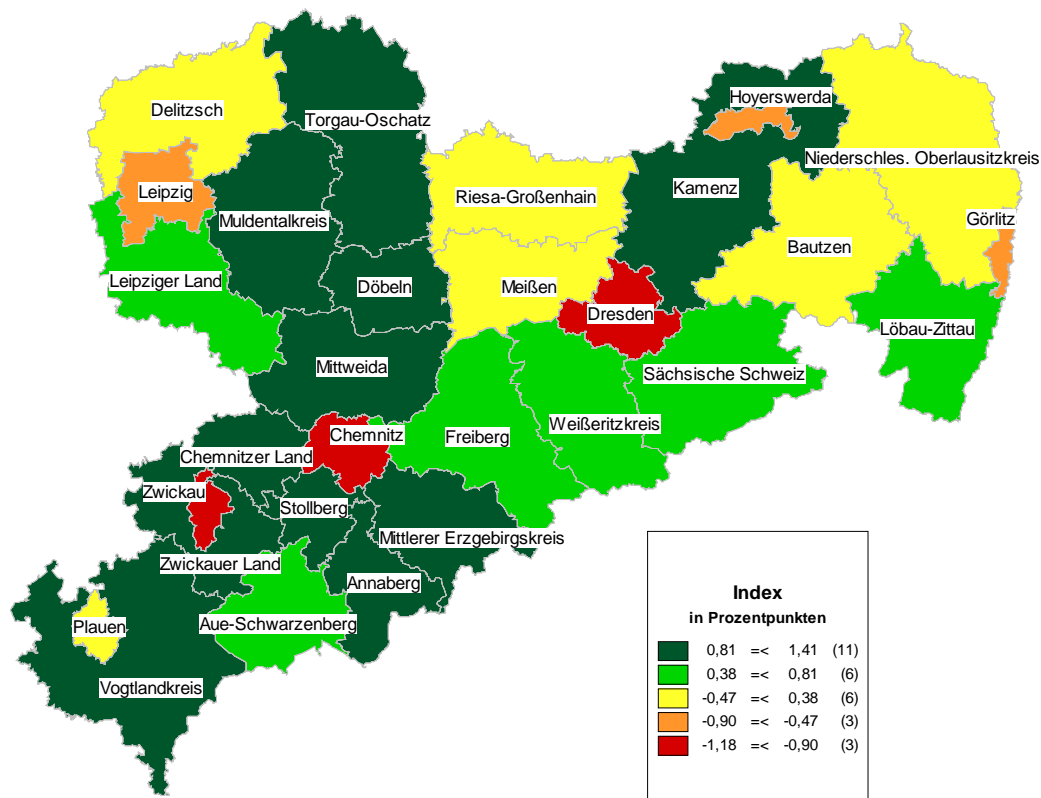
Delitzsch
Torgau-Oschatz
Hoyerswerda
Niederschles. Oberlausitzkreis
Leipzig
Muldentalkreis
Riesa-Großenhain
Kamenz
Görlitz
Bautzen
Leipziger Land
Döbeln
Meißen
Dresden
Löbau-Zittau
Mittweida
Sächsische Schweiz
Chemnitz
Freiberg
Weißeritzkreis
Chemnitzer Land
Zwickau
Stollberg
Mittlerer Erzgebirgskreis
Zwickauer Land
Annaberg
Plauen
Aue-Schwarzenberg
Vogtlandkreis

Index
in Prozentpunkten

| 0,81 | =< | 1,41 | (11) |
|---|---|---|---|
| 0,38 | =< | 0,81 | (6) |
| -0,47 | =< | 0,38 | (6) |
| -0,90 | =< | -0,47 | (3) |
| -1,18 | =< | -0,90 | (3) |